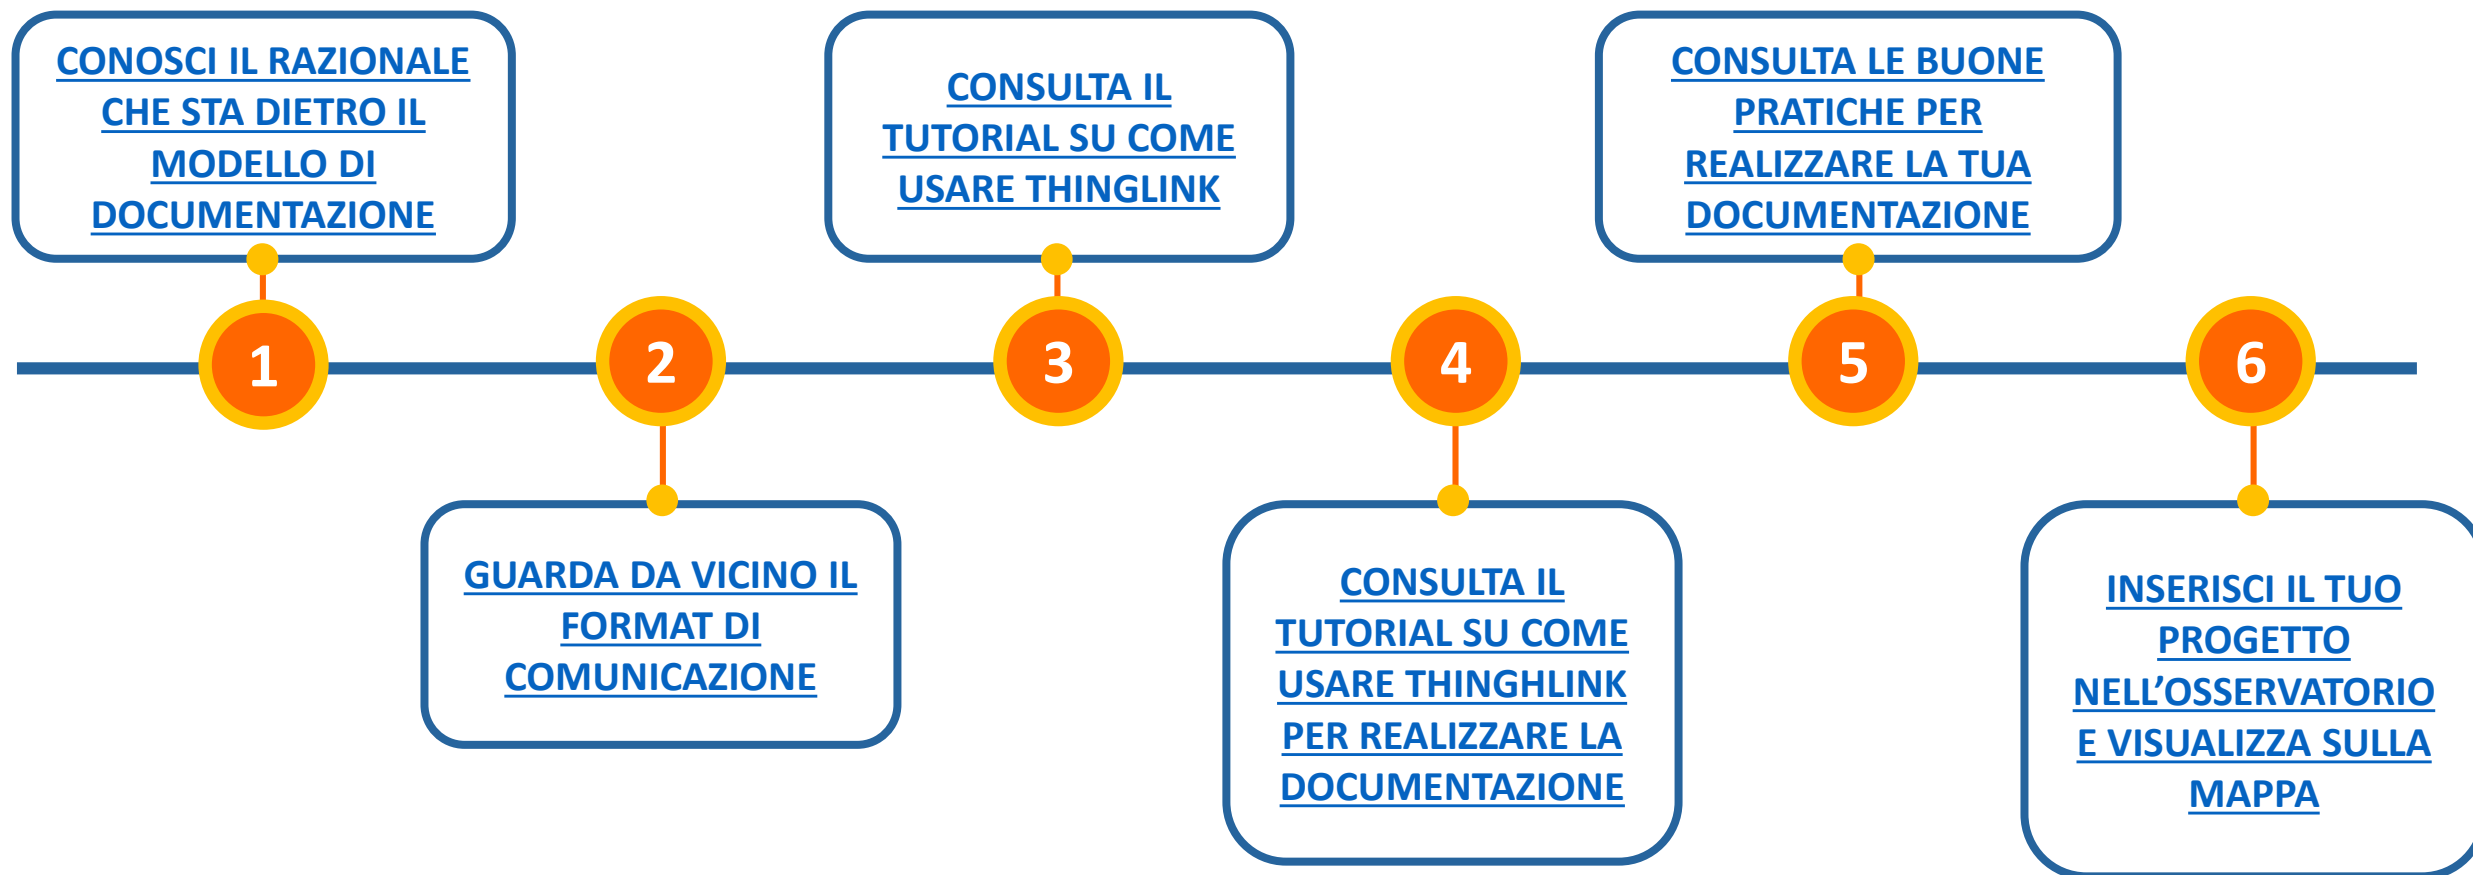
CONOSCI IL RAZIONALE CHE STA DIETRO IL MODELLO DI DOCUMENTAZIONE

1

2

GUARDA DA VICINO IL FORMAT DI COMUNICAZIONE

CONSULTA IL TUTORIAL SU COME USARE THINGLINK

3

4

CONSULTA IL TUTORIAL SU COME USARE THINGHLINK PER REALIZZARE LA DOCUMENTAZIONE

CONSULTA LE BUONE PRATICHE PER REALIZZARE LA TUA DOCUMENTAZIONE

5

6

INSERISCI IL TUO PROGETTO NELL'OSSERVATORIO E VISUALIZZA SULLA MAPPA